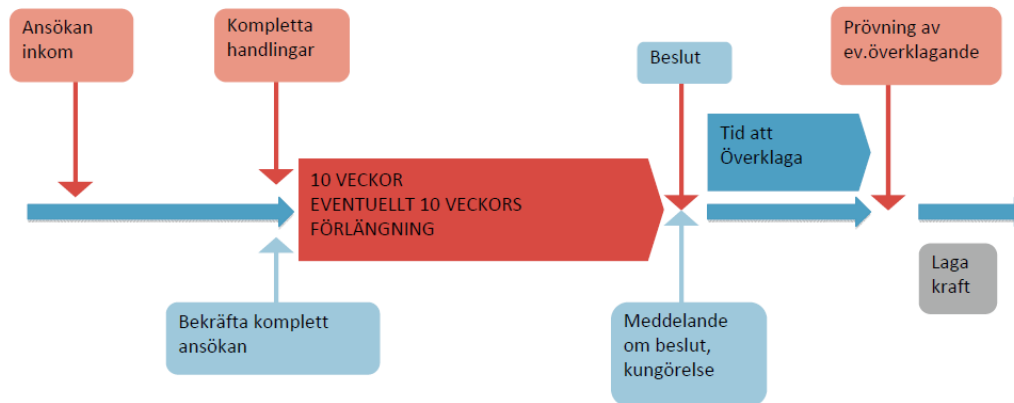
Ansökan inkom

Kompletta handlingar

Beslut

Prövning av ev.överklagande

Tid att Överklaga

10 VECKOR
EVENTUELLT 10 VECKORS FÖRLÄNGNING

Laga kraft

Bekräfta komplett ansökan

Meddelande om beslut, kungörelse